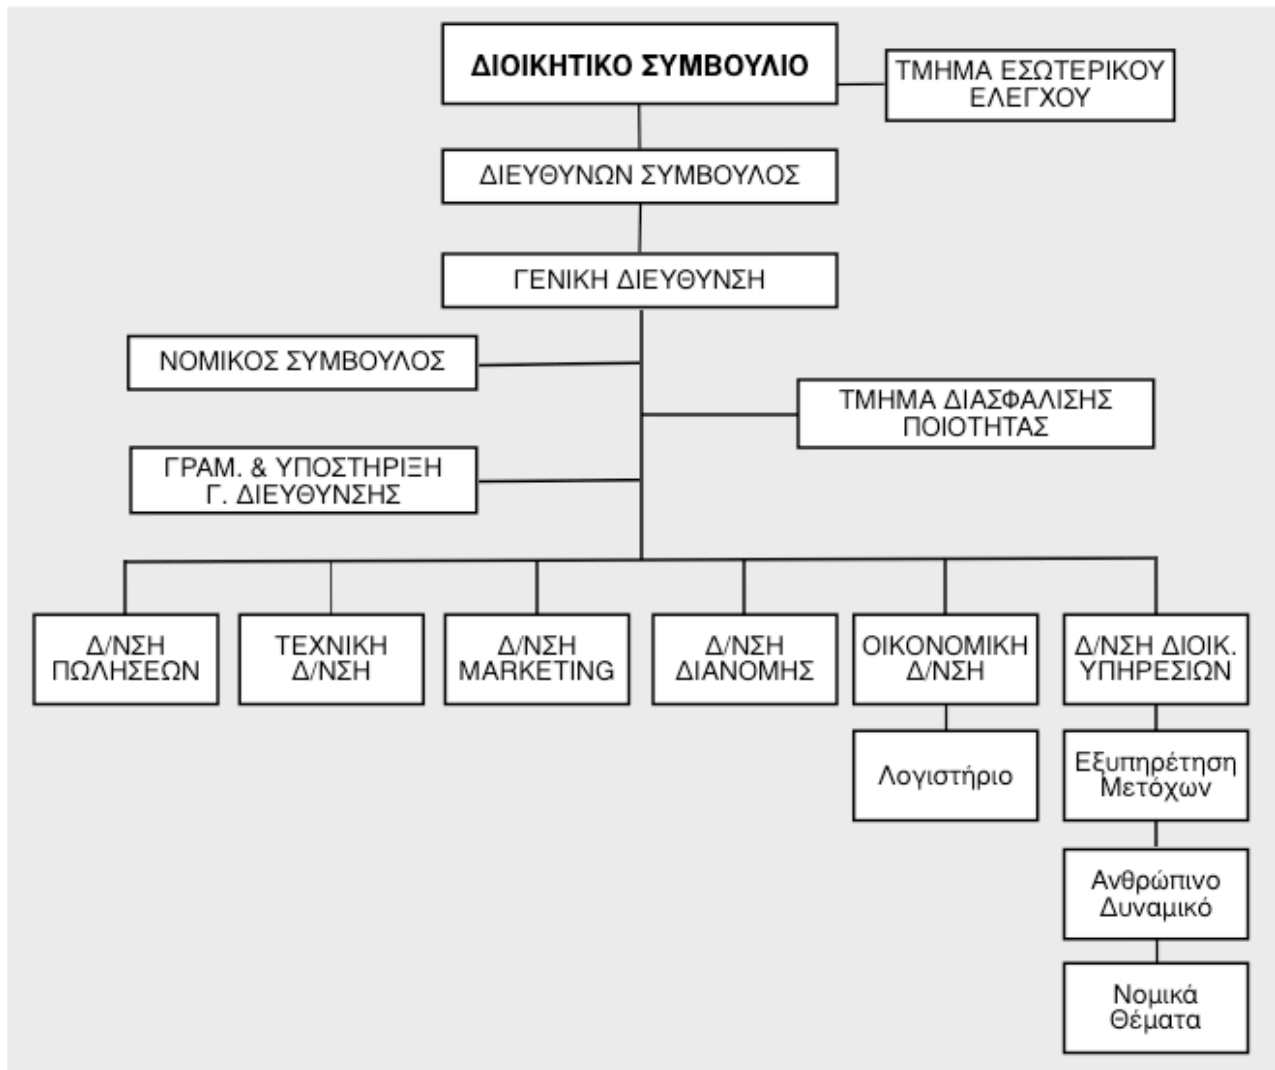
ΔΙΟΙΚΗΤΙΚΟ ΣΥΜΒΟΥΛΙΟ

ΤΜΗΜΑ ΕΣΩΤΕΡΙΚΟΥ ΕΛΕΓΧΟΥ

ΔΙΕΥΘΥΝΩΝ ΣΥΜΒΟΥΛΟΣ

ΓΕΝΙΚΗ ΔΙΕΥΘΥΝΣΗ

ΝΟΜΙΚΟΣ ΣΥΜΒΟΥΛΟΣ

ΤΜΗΜΑ ΔΙΑΣΦΑΛΙΣΗΣ ΠΟΙΟΤΗΤΑΣ

ΓΡΑΜ. & ΥΠΟΣΤΗΡΙΞΗ Γ. ΔΙΕΥΘΥΝΣΗΣ

Δ/ΝΣΗ ΠΩΛΗΣΕΩΝ

ΤΕΧΝΙΚΗ Δ/ΝΣΗ

Δ/ΝΣΗ MARKETING

Δ/ΝΣΗ ΔΙΑΝΟΜΗΣ

ΟΙΚΟΝΟΜΙΚΗ Δ/ΝΣΗ

Δ/ΝΣΗ ΔΙΟΙΚ. ΥΠΗΡΕΣΙΩΝ

Λογιστήριο

Εξυπηρέτηση Μετόχων

Ανθρώπινο Δυναμικό

Νομικά Θέματα